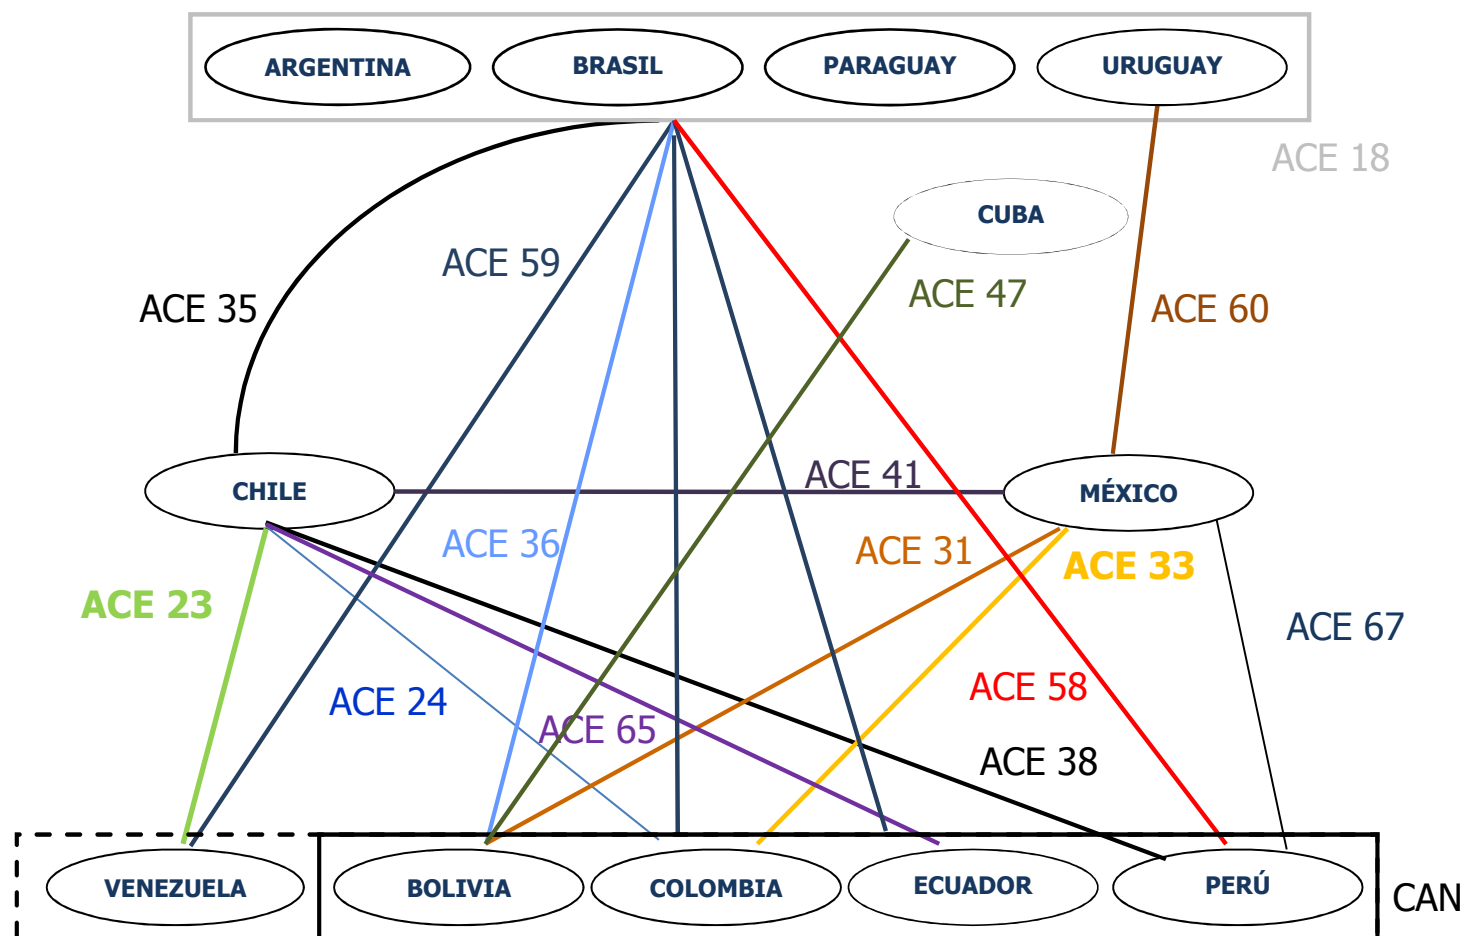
ARGENTINA BRASIL PARAGUAY URUGUAY

ACE 18

CUBA

ACE 59

ACE 47

ACE 35

ACE 60

CHILE

ACE 41

MÉXICO

ACE 36

ACE 31

ACE 33

ACE 23

ACE 67

ACE 58

ACE 24

ACE 65

ACE 38

VENEZUELA BOLIVIA COLOMBIA ECUADOR PERÚ

CAN